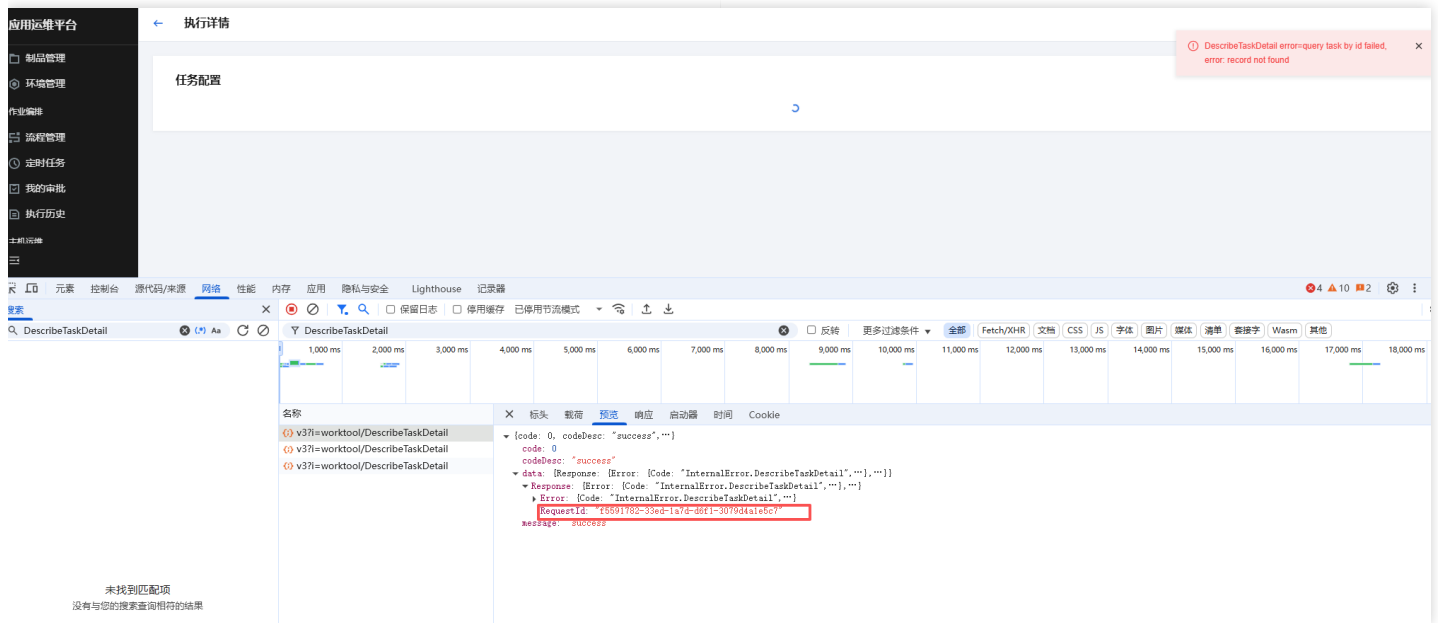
应用运维平台

制品管理
环境管理
作业编排
流程管理
定时任务
我的审批
执行历史
主机运维

← 执行详情

任务配置

DescribeTaskDetail error=query task by id failed, error: record not found

元素 控制台 源代码/来源 网络 性能 内存 应用 隐私与安全 Lighthouse 记录器

4 10 2

搜索

DescribeTaskDetail

Aa

保留日志 停用缓存 已停用节流模式

DescribeTaskDetail

反转 更多过滤条件 全部 Fetch/XHR 文档 CSS JS 字体 图片 媒体 清单 套接字 Wasm 其他

1,000 ms 2,000 ms 3,000 ms 4,000 ms 5,000 ms 6,000 ms 7,000 ms 8,000 ms 9,000 ms 10,000 ms 11,000 ms 12,000 ms 13,000 ms 14,000 ms 15,000 ms 16,000 ms 17,000 ms 18,000 ms

名称
v3?i=worktool/DescribeTaskDetail
v3?i=worktool/DescribeTaskDetail
v3?i=worktool/DescribeTaskDetail

标头 载荷 预览 响应 启动器 时间 Cookie

{code: 0, codeDesc: "success",…}
code: 0
codeDesc: "success"
data: {Response: {Error: {Code: "InternalError.DescribeTaskDetail",…},…}}
Response: {Error: {Code: "InternalError.DescribeTaskDetail",…},…}
Error: {Code: "InternalError.DescribeTaskDetail",…}
RequestId: "f5591782-33ed-1a7d-d6f1-3079d4a1e6c7"
message: "success"

未找到匹配项
没有与您的搜索查询相符的结果